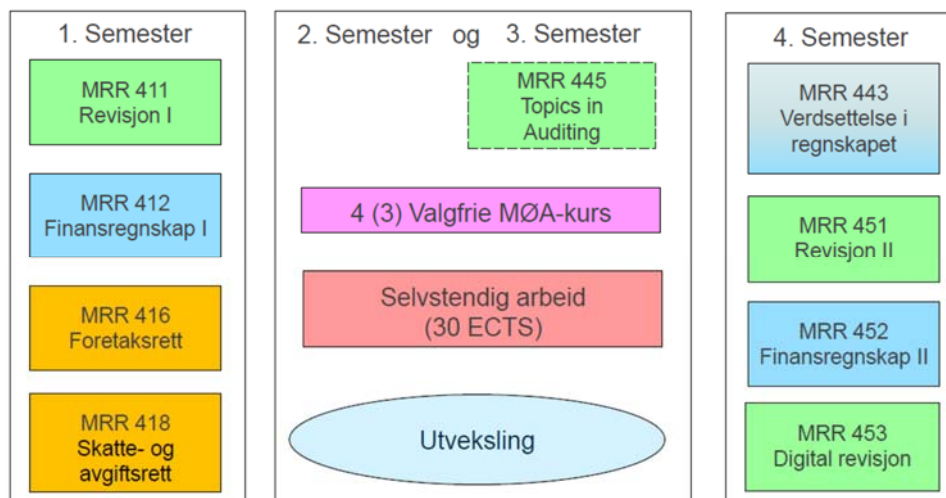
1. Semester

MRR 411
Revisjon I

MRR 412
Finansregnskap I

MRR 416
Foretaksrett

MRR 418
Skatte- og avgiftsrett

2. Semester og 3. Semester

MRR 445
Topics in Auditing

4 (3) Valgfrie MØA-kurs

Selvstendig arbeid
(30 ECTS)

Utveksling

4. Semester

MRR 443
Verdsettelse i regnskapet

MRR 451
Revisjon II

MRR 452
Finansregnskap II

MRR 453
Digital revisjon